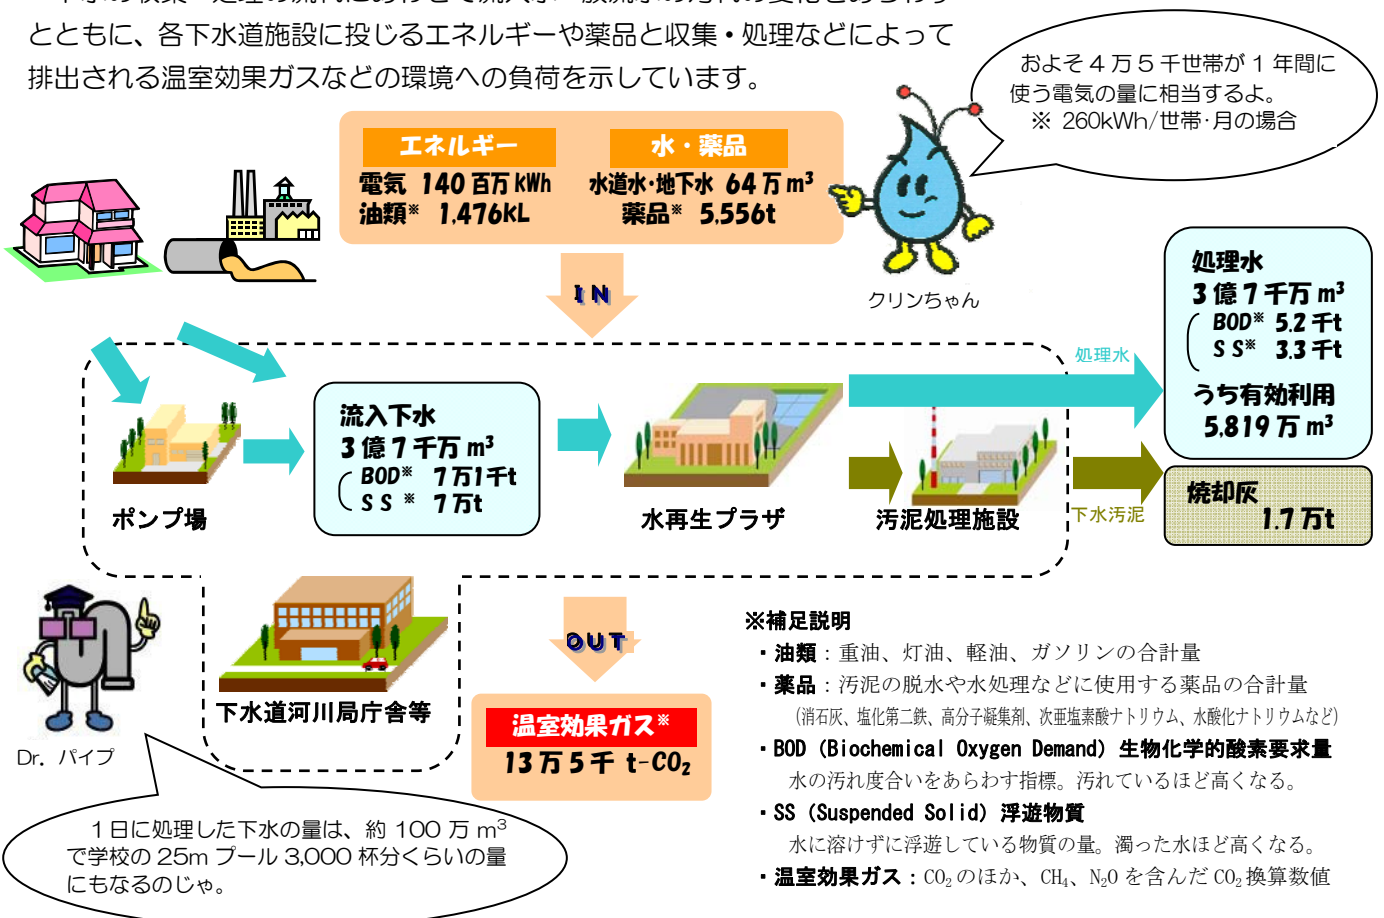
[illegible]
とともに、各下水道施設に投じるエネルギーや薬品と収集・処理などによって排出される温室効果ガスなどの環境への負荷を示しています。

およそ４万５千世帯が１年間に使う電気の量に相当するよ。
※ 260kWh/世帯･月の場合

エネルギー
電気 140百万kWh
油類※ 1,476kL

水・薬品
水道水･地下水 64万$m^3$
薬品※ 5,556t

IN

クリンちゃん

処理水
3億7千万$m^3$
BOD※ 5.2千t
SS※ 3.3千t
うち有効利用
5,819万$m^3$

処理水

流入下水
3億7千万$m^3$
BOD※ 7万1千t
SS※ 7万t

ポンプ場

水再生プラザ

汚泥処理施設

下水汚泥

焼却灰
1.7万t

OUT

温室効果ガス※
13万5千 t-$CO_2$

下水道河川局庁舎等

Dr. パイプ

１日に処理した下水の量は、約100万$m^3$で学校の25mプール3,000杯分くらいの量にもなるのじゃ。

※補足説明
・油類：重油、灯油、軽油、ガソリンの合計量
・薬品：汚泥の脱水や水処理などに使用する薬品の合計量
(消石灰、塩化第二鉄、高分子凝集剤、次亜塩素酸ナトリウム、水酸化ナトリウムなど)
・BOD (Biochemical Oxygen Demand) 生物化学的酸素要求量
水の汚れ度合いをあらわす指標。汚れているほど高くなる。
・SS (Suspended Solid) 浮遊物質
水に溶けずに浮遊している物質の量。濁った水ほど高くなる。
・温室効果ガス：$CO_2$のほか、$CH_4$、$N_2O$を含んだ$CO_2$換算数値